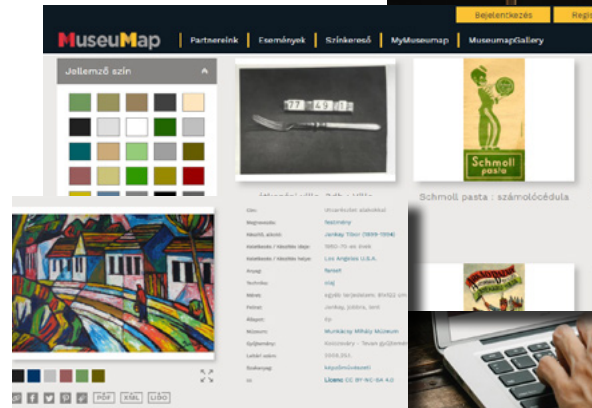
Bejelentkezés
Regi

MuseuMap
Partnereink | Események | Színkereső | MyMuseumap | MuseumapGallery

Jellemző szín

77 49 1

Schmoll pasta

Schmoll pasta : számolócédula

Cím: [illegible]
Tárgytípus: festmény
Készítő, alkotó: Jankay Tibor (1899-1994)
Készítés / Készítés ideje: 1950-70 es évek
Készítés / Készítés helye: Los Angeles U.S.A.
Tárgy: festett
Technika: olaj
Méret: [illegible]
Felirat: Jankay, jobbra, lent
Állapot: Jó
Múzeum: Munkácsy Mihály Múzeum
Gyűjtemény: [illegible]
Leltári szám: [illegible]
Szakterület: képzőművészet
Jog: Licenc CC BY-NC-SA 4.0

PDF XML LIDO